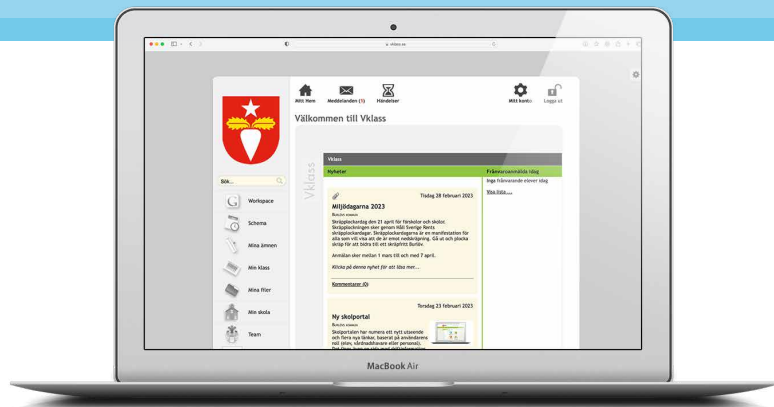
vklass.se

Mitt Hem
Meddelanden (1)
Händelser
Mitt konto
Logga ut

Välkommen till Vklass

Sök...
Workspace
Schema
Mina ämnen
Min klass
Mina filer
Min skola
Team

Vklass

Vklass
Nyheter
Frånvaroanmälda idag
Inga frånvarande elever idag
Visa lista ...

Tisdag 28 februari 2023
Miljödagarna 2023
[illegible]
Skräpplockardag den 21 april för förskolor och skolor. Skräpplockningen sker genom Håll Sverige Rents skräpplockardagar. Skräpplockardagarna är en manifestation för alla som vill visa att de är emot nedskräpning. Gå ut och plocka skräp för att bidra till ett skräpfritt Burlöv.

Anmälan sker mellan 1 mars till och med 7 april.

Klicka på denna nyhet för att läsa mer...

Kommentarer (0)

Torsdag 23 februari 2023
My skolportal
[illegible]
Skolportalen har numera ett nytt utseende och flera nya tänkar, baserat på användarens roll (elev, vårdnadshavare eller personal). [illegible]

MacBook Air